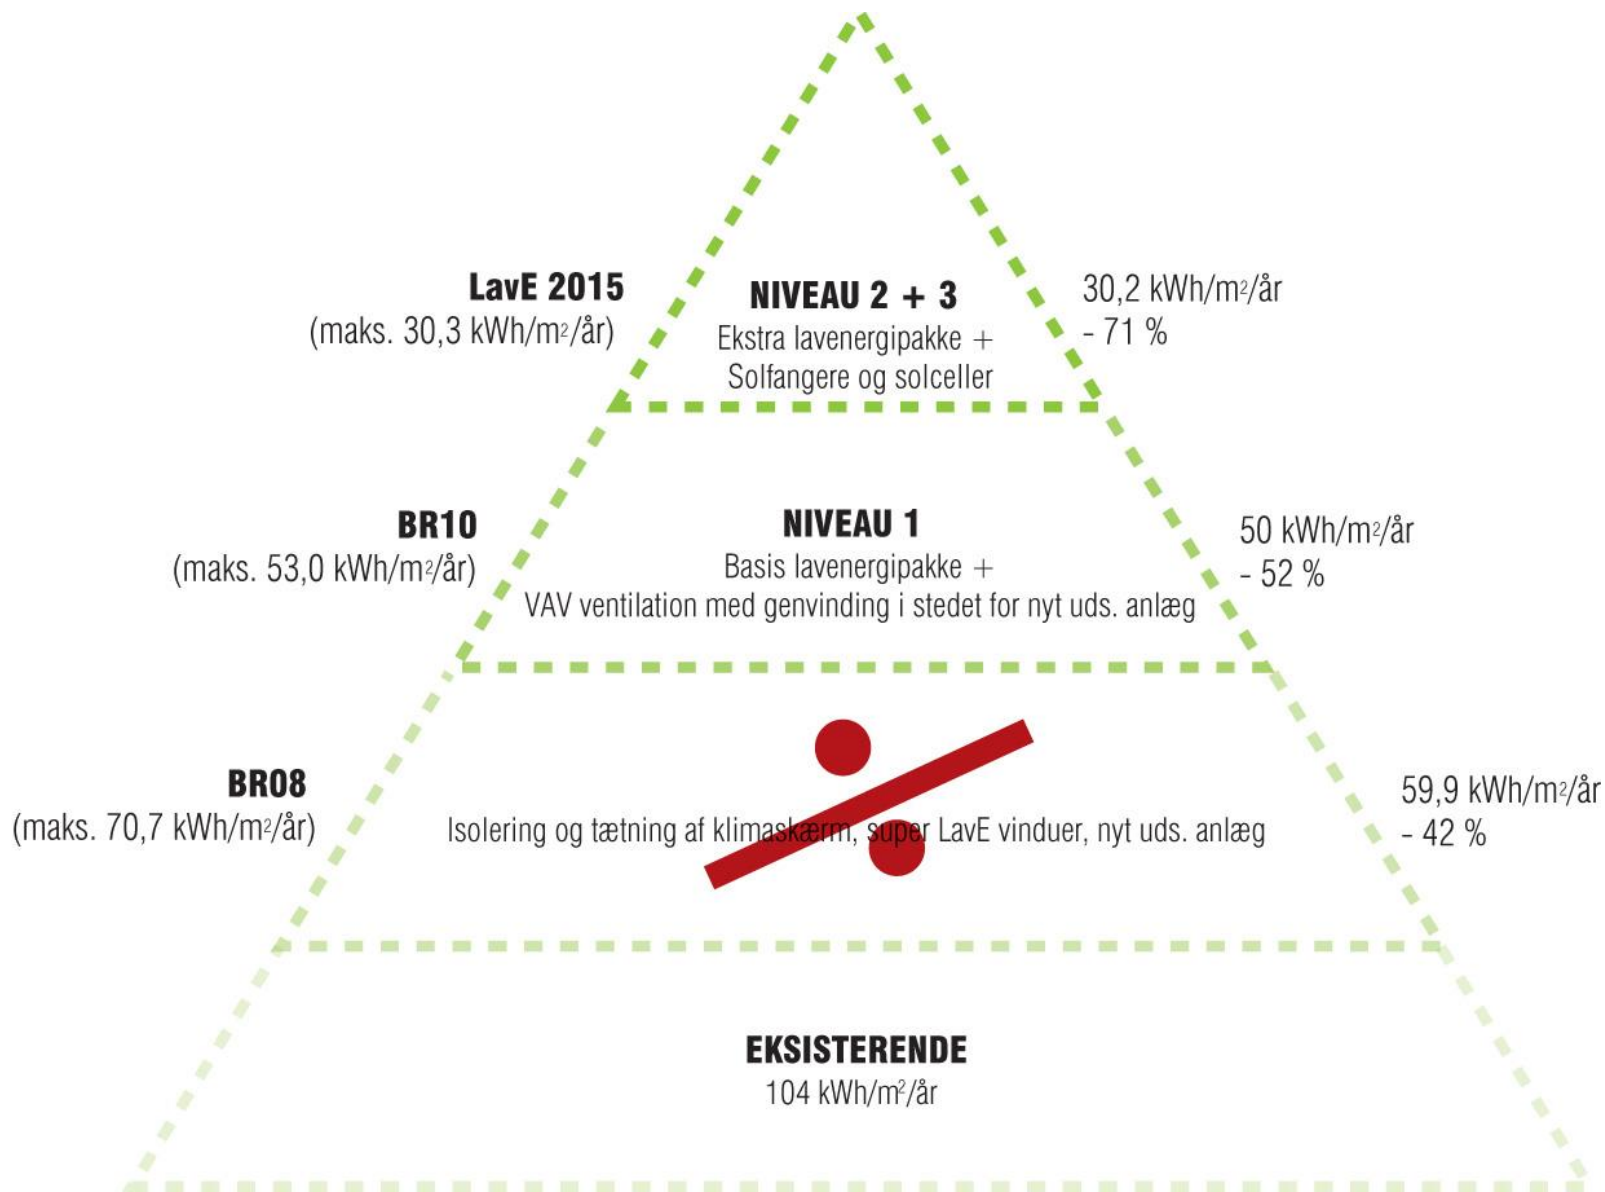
LavE 2015
(maks. 30,3 kWh/m$^2$/år)

NIVEAU 2 + 3
Ekstra lavenergipakke +
Solfangere og solceller

30,2 kWh/m$^2$/år
- 71 %

BR10
(maks. 53,0 kWh/m$^2$/år)

NIVEAU 1
Basis lavenergipakke +
VAV ventilation med genvinding i stedet for nyt uds. anlæg

50 kWh/m$^2$/år
- 52 %

BR08
(maks. 70,7 kWh/m$^2$/år)

Isolering og tætning af klimaskærm, super LavE vinduer, nyt uds. anlæg

59,9 kWh/m$^2$/år
- 42 %

EKSISTERENDE
104 kWh/m$^2$/år